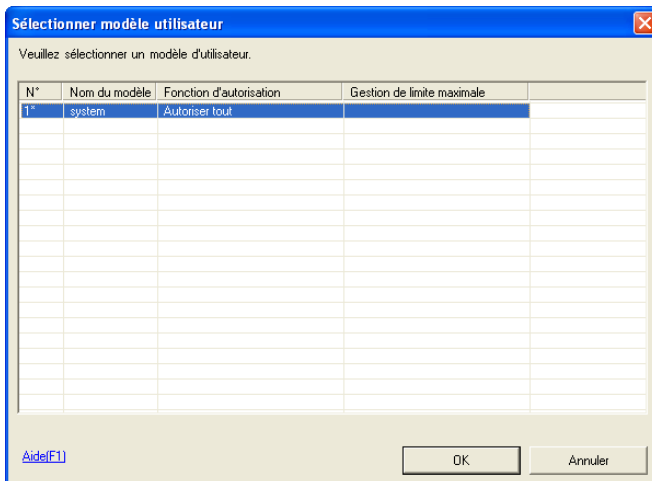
Sélectionner modèle utilisateur

Veuillez sélectionner un modèle d'utilisateur.

| N° | Nom du modèle | Fonction d'autorisation | Gestion de limite maximale |
|---|---|---|---|
| 1* | system | Autoriser tout | |

Aide(F1)

OK

Annuler